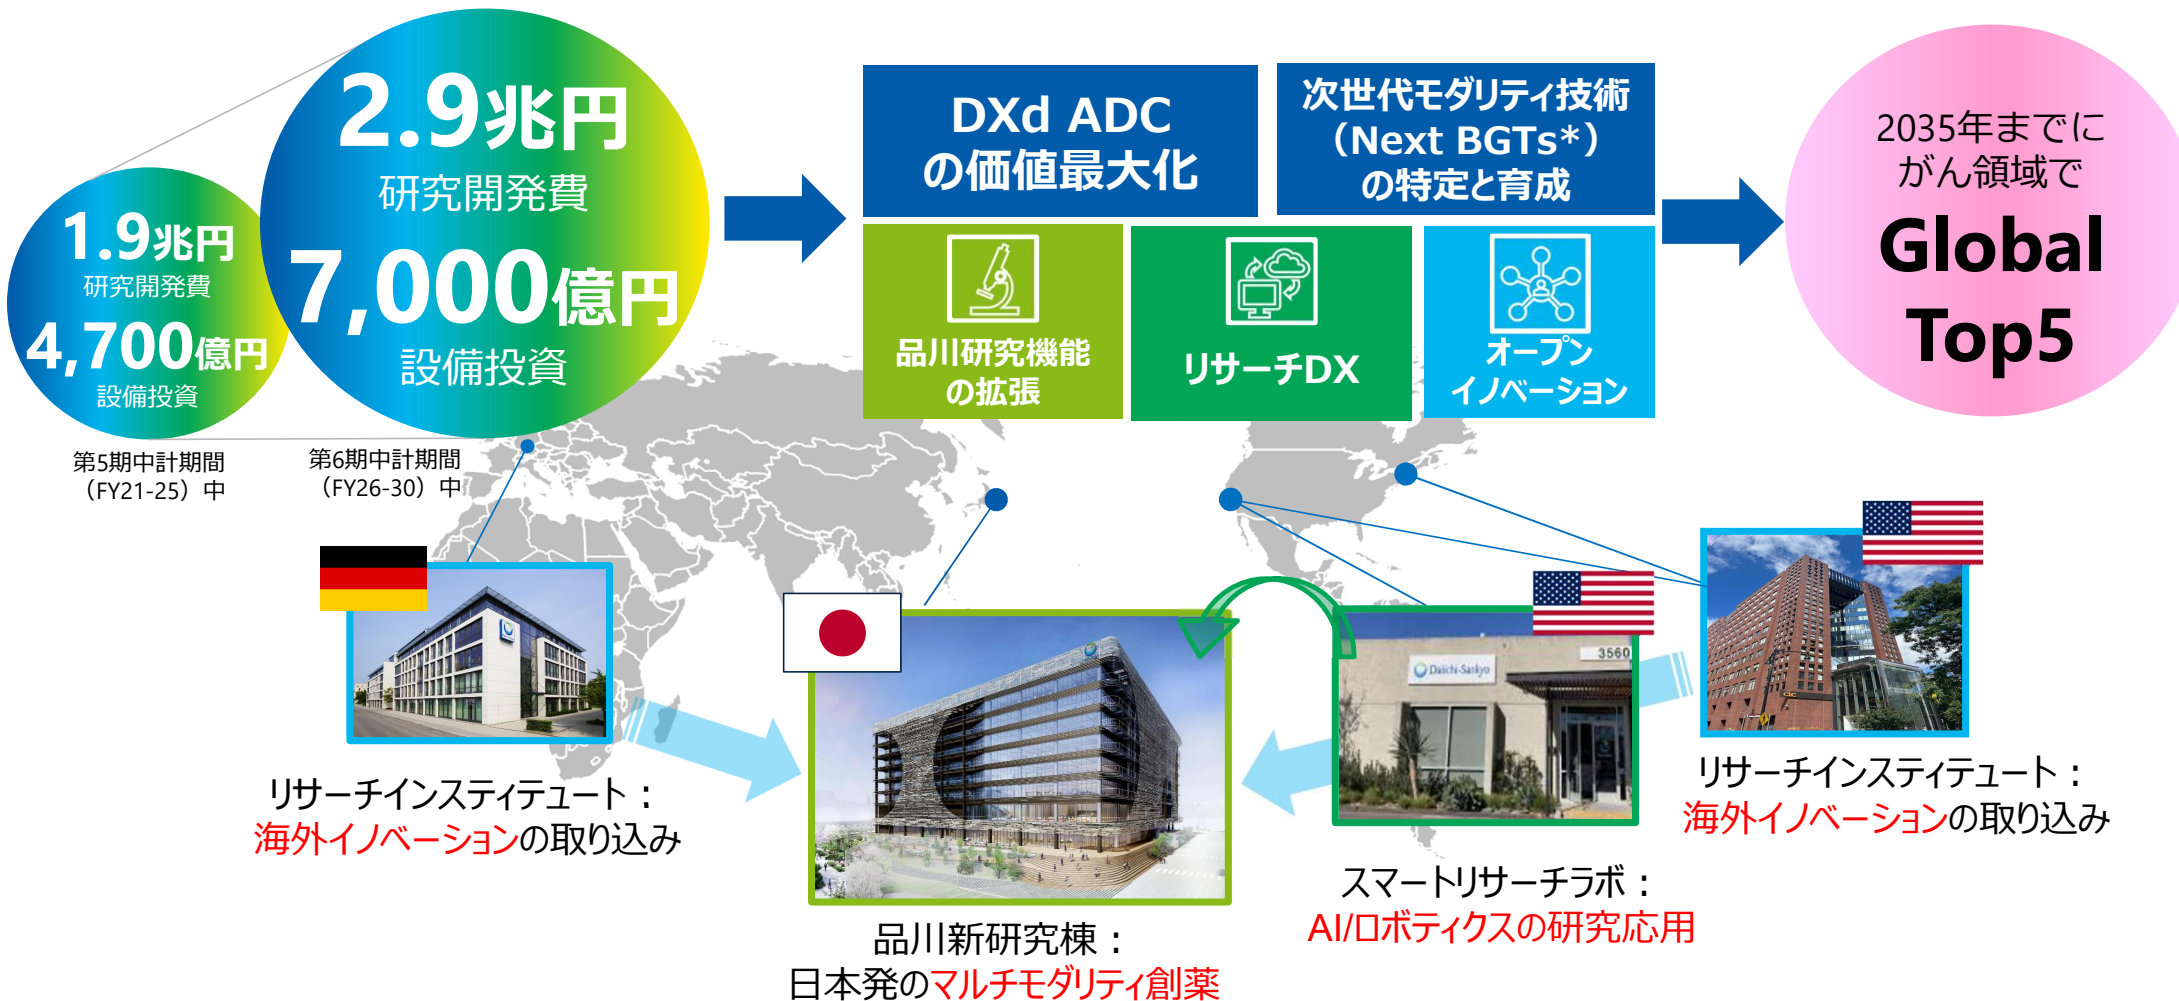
1.9兆円
研究開発費
4,700億円
設備投資

2.9兆円
研究開発費
7,000億円
設備投資

第5期中計期間（FY21-25）中

第6期中計期間（FY26-30）中

DXd ADC
の価値最大化

次世代モダリティ技術
（Next BGTs*）
の特定と育成

品川研究機能
の拡張

リサーチDX

オープン
イノベーション

2035年までに
がん領域で
Global
Top5

リサーチインスティテュート：
海外イノベーションの取り込み

品川新研究棟：
日本発のマルチモダリティ創薬

スマートリサーチラボ：
AI/ロボティクスの研究応用

リサーチインスティテュート：
海外イノベーションの取り込み